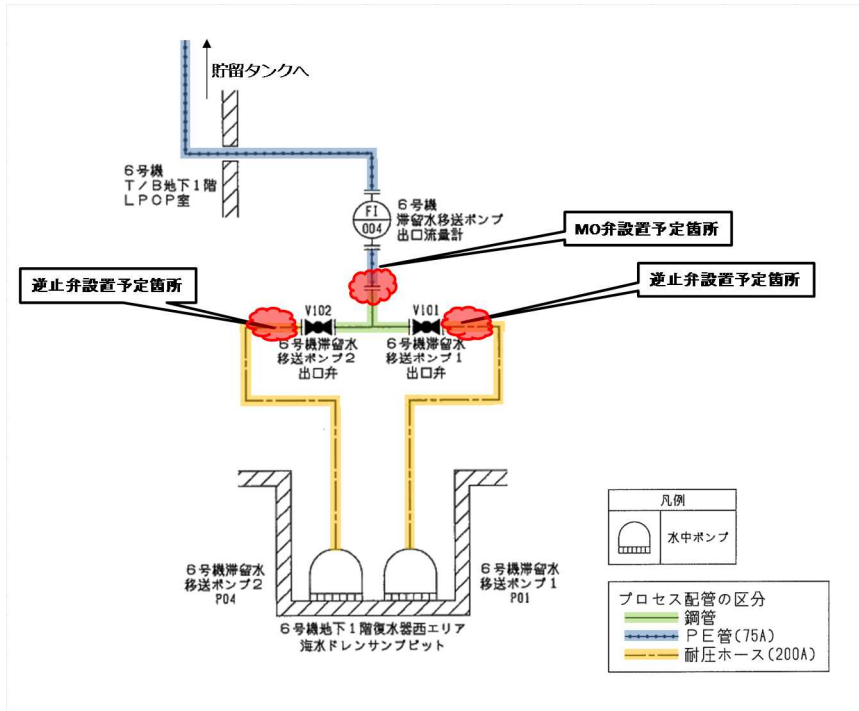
貯留タンクへ

6号機
T/B地下1階
LPCP室

6号機
滞留水移送ポンプ
出口流量計

FI
004

MO弁設置予定箇所

逆止弁設置予定箇所

逆止弁設置予定箇所

V102
6号機滞留水
移送ポンプ2
出口弁

V101
6号機滞留水
移送ポンプ1
出口弁

凡例

水中ポンプ

6号機滞留水
移送ポンプ2
P04

6号機滞留水
移送ポンプ1
P01

6号機地下1階復水器西エリア
海水ドレンサンプピット

プロセス配管の区分
鋼管
PE管(75A)
耐圧ホース(200A)